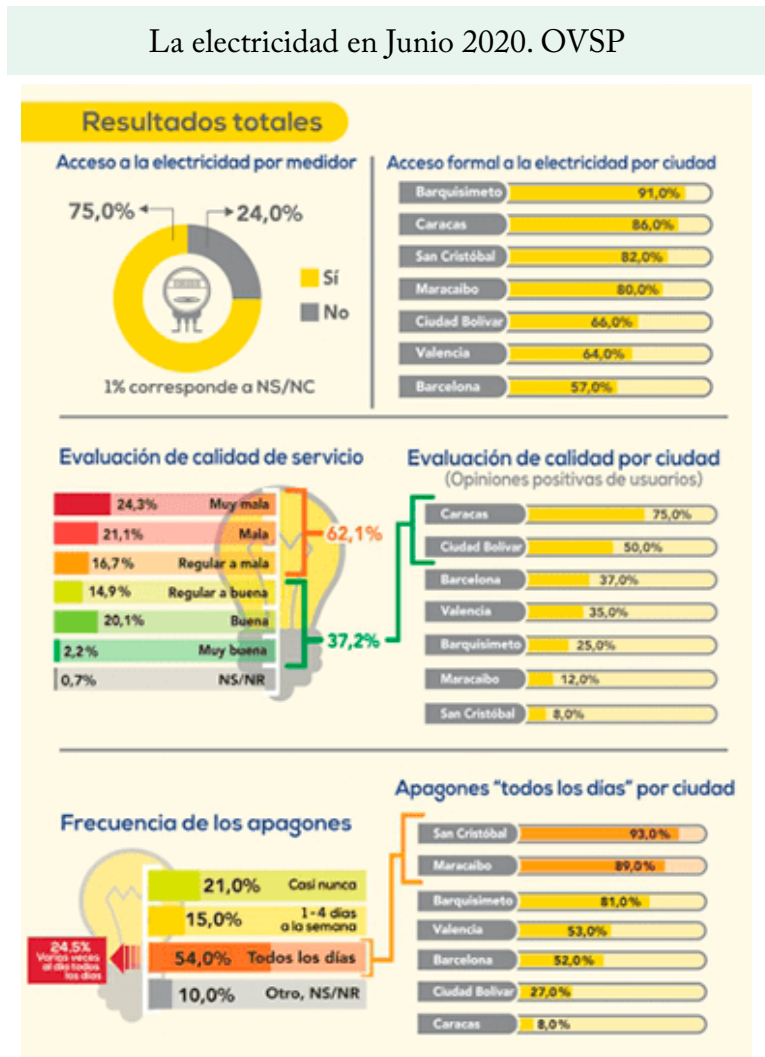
La electricidad en Junio 2020. OVSP

Resultados totales

Acceso a la electricidad por medidor

75,0%

24,0%

Sí

No

1% corresponde a NS/NC

Acceso formal a la electricidad por ciudad

| | |
|---|---|
| Barquisimeto | 91,0% |
| Caracas | 86,0% |
| San Cristóbal | 82,0% |
| Maracaibo | 80,0% |
| Ciudad Bolívar | 66,0% |
| Valencia | 64,0% |
| Barcelona | 57,0% |

Evaluación de calidad de servicio

| | |
|---|---|
| 24,3% | Muy mala |
| 21,1% | Mala |
| 16,7% | Regular a mala |
| 14,9% | Regular a buena |
| 20,1% | Buena |
| 2,2% | Muy buena |
| 0,7% | NS/NR |

62,1%

37,2%

Evaluación de calidad por ciudad
(Opiniones positivas de usuarios)

| | |
|---|---|
| Caracas | 75,0% |
| Ciudad Bolívar | 50,0% |
| Barcelona | 37,0% |
| Valencia | 35,0% |
| Barquisimeto | 25,0% |
| Maracaibo | 12,0% |
| San Cristóbal | 8,0% |

Frecuencia de los apagones

| | |
|---|---|
| 21,0% | Casi nunca |
| 15,0% | 1-4 días a la semana |
| 54,0% | Todos los días |
| 10,0% | Otro, NS/NR |

24,5% Varias veces al día todos los días

Apagones "todos los días" por ciudad

| | |
|---|---|
| San Cristóbal | 93,0% |
| Maracaibo | 89,0% |
| Barquisimeto | 81,0% |
| Valencia | 53,0% |
| Barcelona | 52,0% |
| Ciudad Bolívar | 27,0% |
| Caracas | 8,0% |